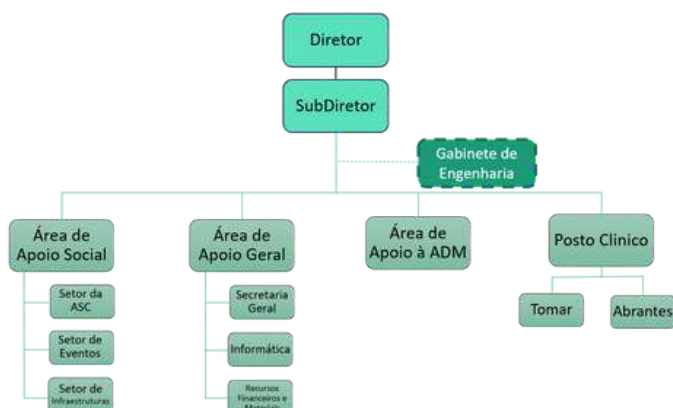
Diretor

SubDiretor

Gabinete de Engenharia

Área de Apoio Social

Setor da ASC

Setor de Eventos

Setor de Infraestruturas

Área de Apoio Geral

Secretaria Geral

Informática

Recursos Financeiros e Materiais

Área de Apoio à ADM

Posto Clinico

Tomar

Abrantes